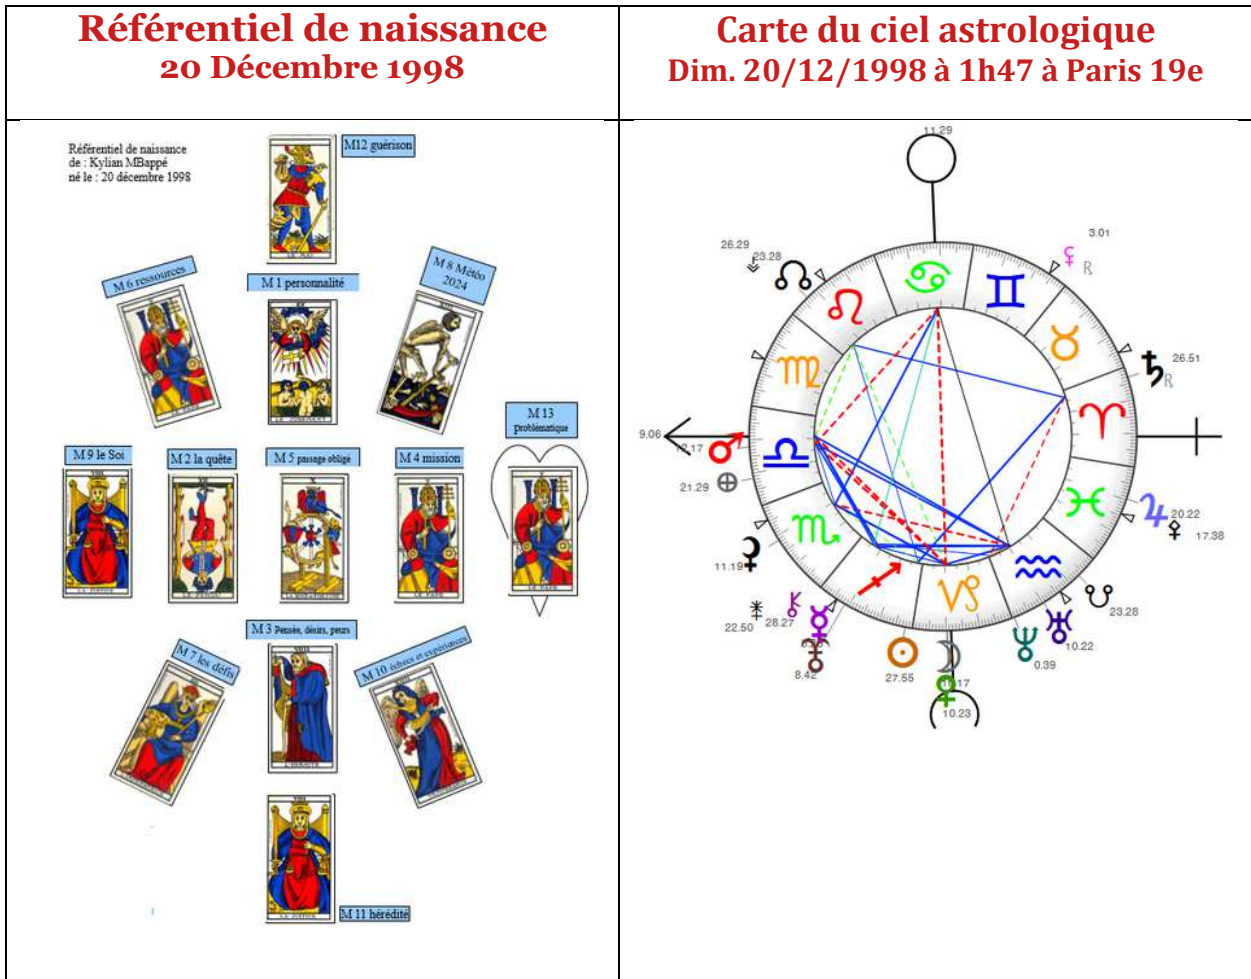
| Référentiel de naissance 20 Décembre 1998 | Carte du ciel astrologique Dim. 20/12/1998 à 1h47 à Paris 19e |
|---|---|

Référentiel de naissance
de : Kylian MBappé
né le : 20 décembre 1998

M12 guérison

M 6 ressources

M 1 personnalité

M 8 Météo 2024

M 13 problématique

M 9 le Soi

M 2 la quête

M 5 passage obligé

M 4 mission

M 3 Pensées, désirs, peurs

M 7 les défis

M 10 échecs et expériences

M 11 hérédité

11.29
26.29
23.28
3.01
R
26.51
R
9.06
2.17
21.29
20.22
17.38
11.19
23.28
22.50
28.27
10.22
0.39
8.42
27.55
17
10.23